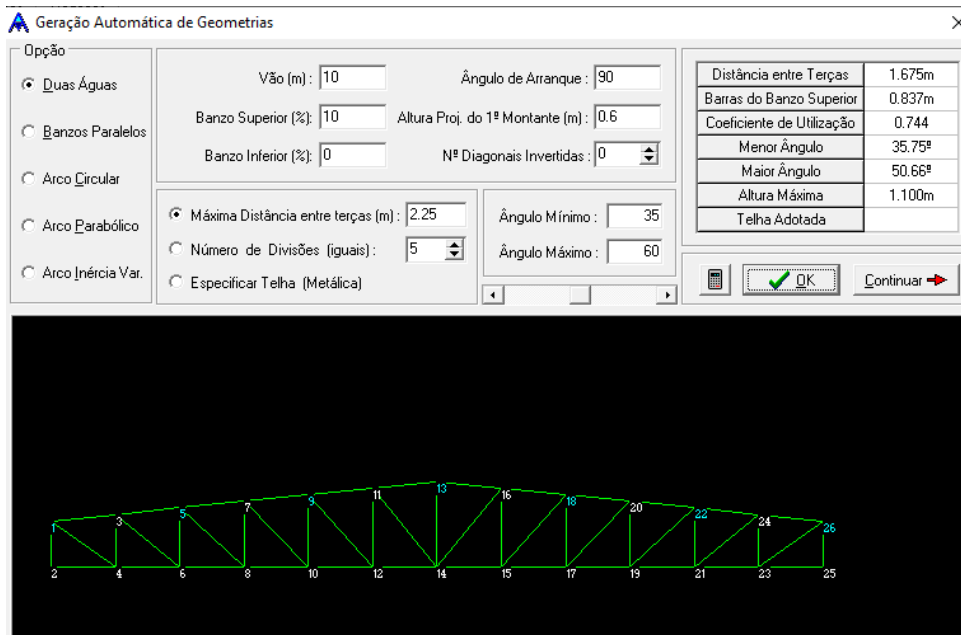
Geração Automática de Geometrias

Opção
Duas Águas
Banzos Paralelos
Arco Circular
Arco Parabólico
Arco Inércia Var.

Vão (m) : 10
Banzo Superior (%): 10
Banzo Inferior (%): 0
Ângulo de Arranque : 90
Altura Proj. do 1º Montante (m) : 0.6
Nº Diagonais Invertidas : 0

Máxima Distância entre terças (m) : 2.25
Número de Divisões (iguais) : 5
Especificar Telha (Metálica)

Ângulo Mínimo : 35
Ângulo Máximo : 60

| Distância entre Terças | 1.675m |
|---|---|
| Barras do Banzo Superior | 0.837m |
| Coeficiente de Utilização | 0.744 |
| Menor Ângulo | 35.75º |
| Maior Ângulo | 50.66º |
| Altura Máxima | 1.100m |
| Telha Adotada | |

OK
Continuar

1 3 5 7 9 11 13 16 18 20 22 24 26
2 4 6 8 10 12 14 15 17 19 21 23 25